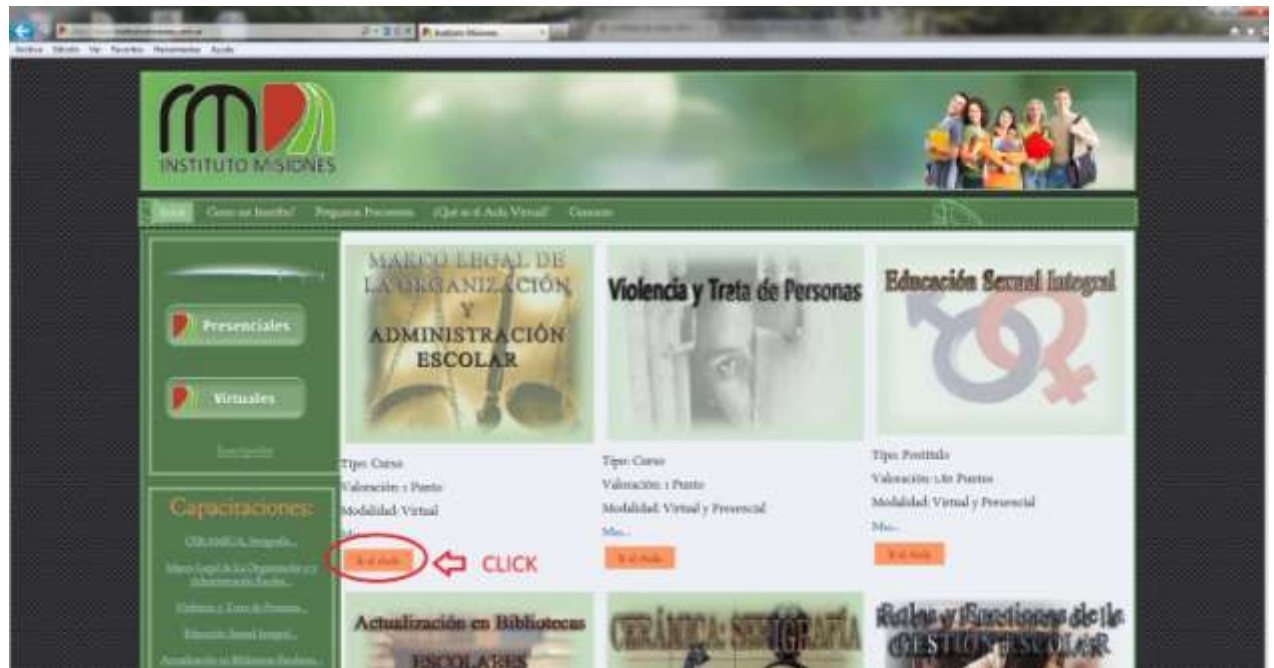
Archivo Edición Ver Favoritos Herramientas Ayuda

Instituto Misiones

INSTITUTO MISIONES

Inicio Como me Inscribo? Preguntas Frecuentes ¿Qué es el Aula Virtual? Contacto

Presenciales

Virtuales

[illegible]

Capacitaciones:

CERÁMICA: Serigrafía...

Marco Legal de la Organización y la Administración Escolar...

Violencia y Trata de Personas...

Educación Sexual Integral...

Actualización en Bibliotecas Escolares...

MARCO LEGAL DE LA ORGANIZACIÓN Y ADMINISTRACIÓN ESCOLAR

Tipo: Curso
Valoración: 1 Punto
Modalidad: Virtual
Ir al Aula

CLICK

Violencia y Trata de Personas

Tipo: Curso
Valoración: 1 Punto
Modalidad: Virtual y Presencial
Más...
Ir al Aula

Educación Sexual Integral

Tipo: Postítulo
Valoración: 1,80 Puntos
Modalidad: Virtual y Presencial
Más...
Ir al Aula

Actualización en Bibliotecas ESCOLARES

CERÁMICA: SERIGRAFÍA

Roles y Funciones de la GESTIÓN ESCOLAR